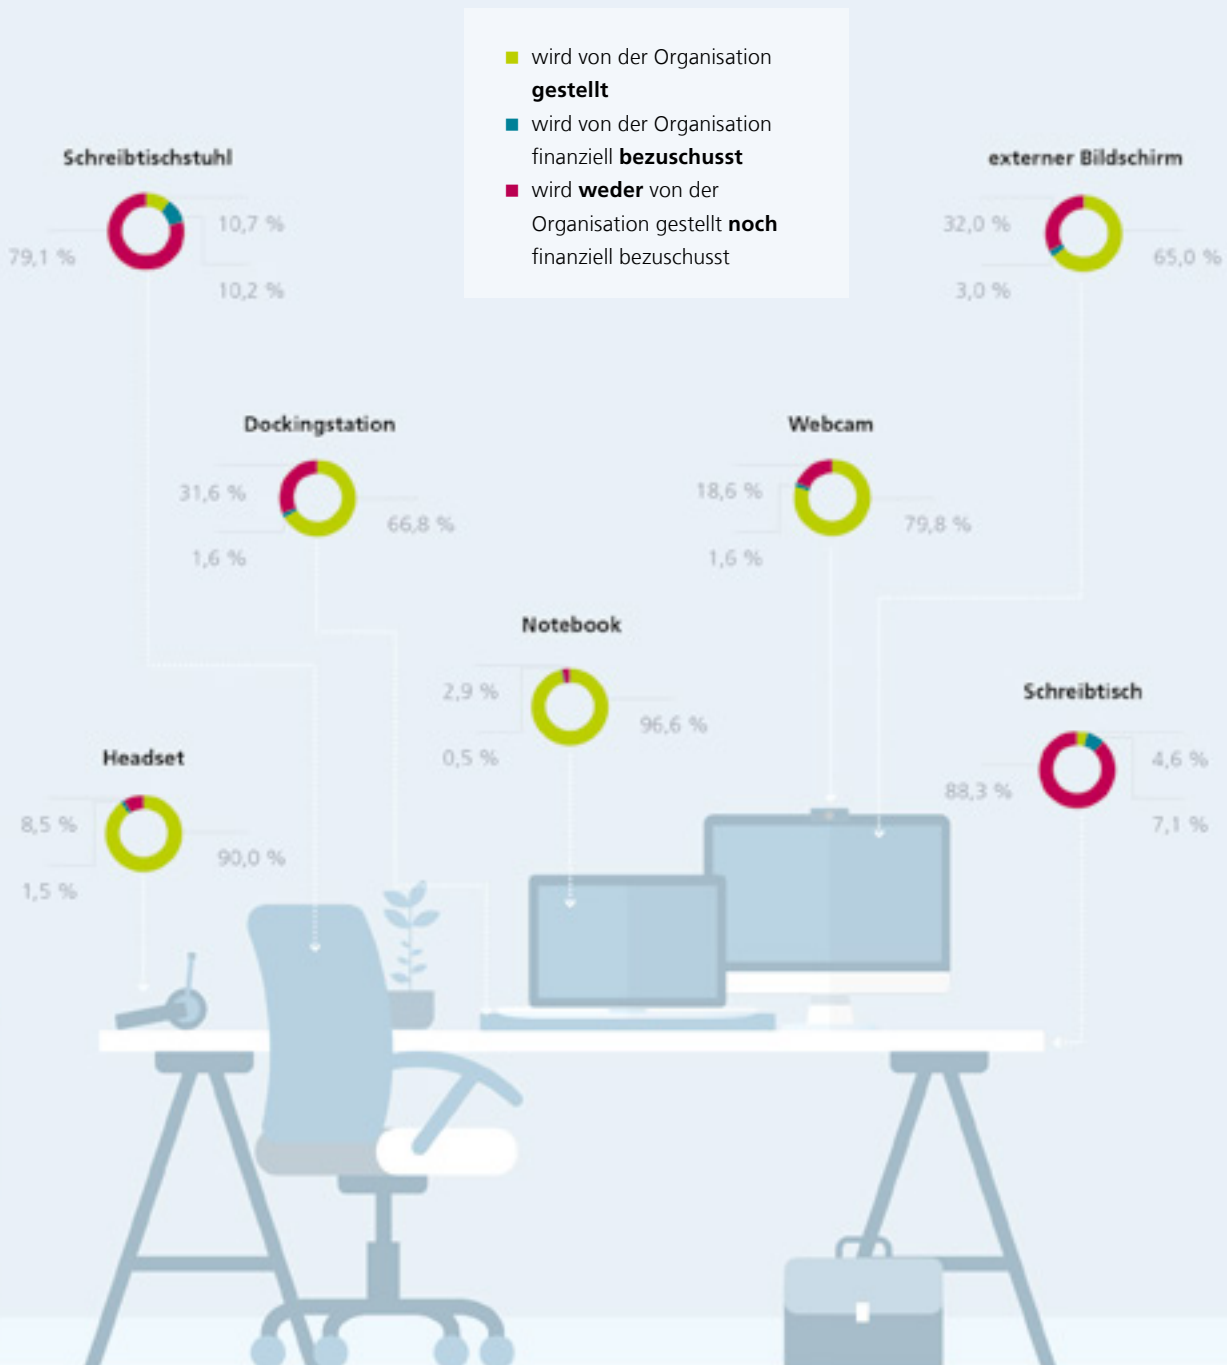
wird von der Organisation **gestellt**

wird von der Organisation finanziell **bezuschusst**

wird **weder** von der Organisation gestellt **noch** finanziell bezuschusst

Schreibtischstuhl

79,1 %

10,7 %

10,2 %

externer Bildschirm

32,0 %

65,0 %

3,0 %

Dockingstation

31,6 %

66,8 %

1,6 %

Webcam

18,6 %

79,8 %

1,6 %

Notebook

2,9 %

96,6 %

0,5 %

Schreibtisch

4,6 %

88,3 %

7,1 %

Headset

8,5 %

90,0 %

1,5 %